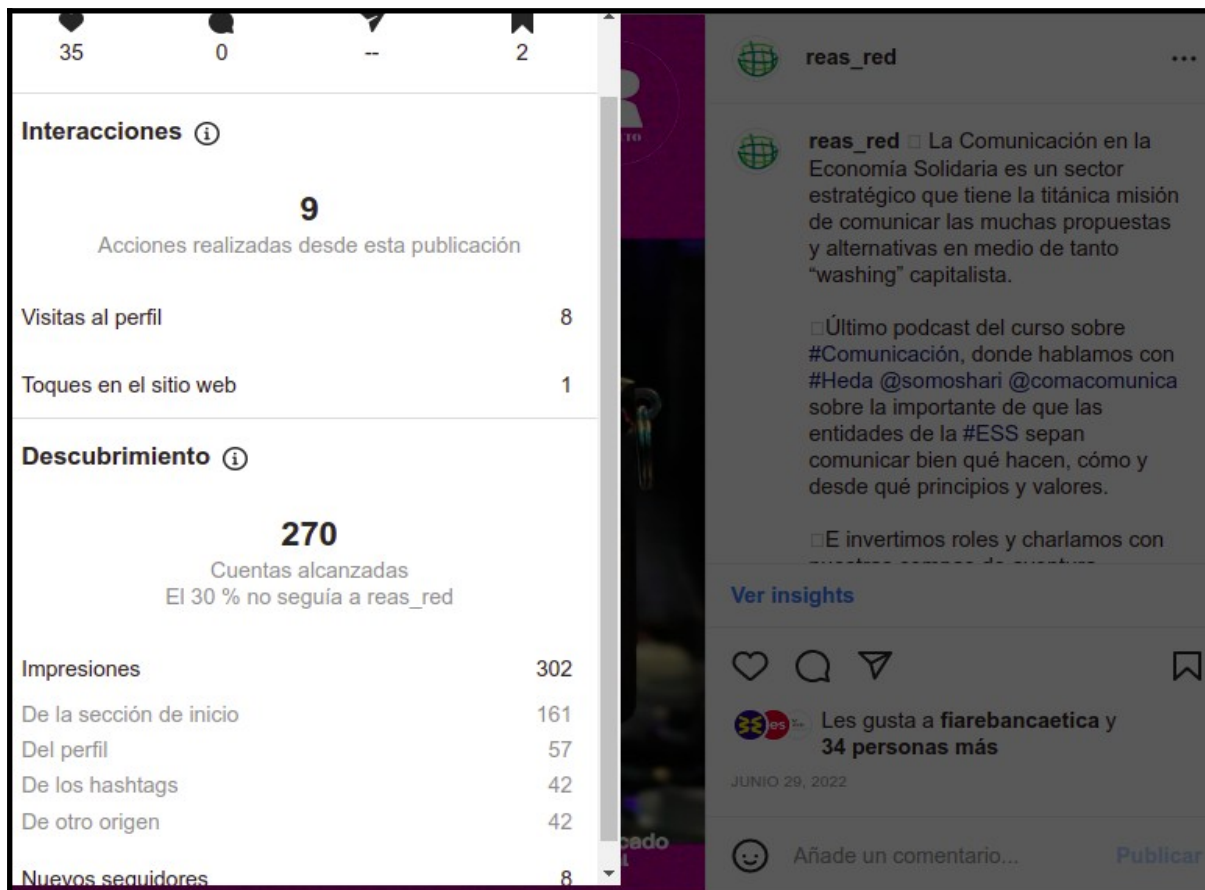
35 0 -- 2

Interacciones ⓘ

9
Acciones realizadas desde esta publicación

Visitas al perfil 8

Toques en el sitio web 1

Descubrimiento ⓘ

270
Cuentas alcanzadas
El 30 % no seguía a reas_red

Impresiones 302

De la sección de inicio 161
Del perfil 57
De los hashtags 42
De otro origen 42

Nuevos seguidores 8

reas_red ...

reas_red □ La Comunicación en la Economía Solidaria es un sector estratégico que tiene la titánica misión de comunicar las muchas propuestas y alternativas en medio de tanto "washing" capitalista.

□Último podcast del curso sobre #Comunicación, donde hablamos con #Heda @somoshari @comacomunica sobre la importante de que las entidades de la #ESS sepan comunicar bien qué hacen, cómo y desde qué principios y valores.

□E invertimos roles y charlamos con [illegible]

Ver insights

Les gusta a fiarebancaetica y 34 personas más

JUNIO 29, 2022

Añade un comentario... Publicar